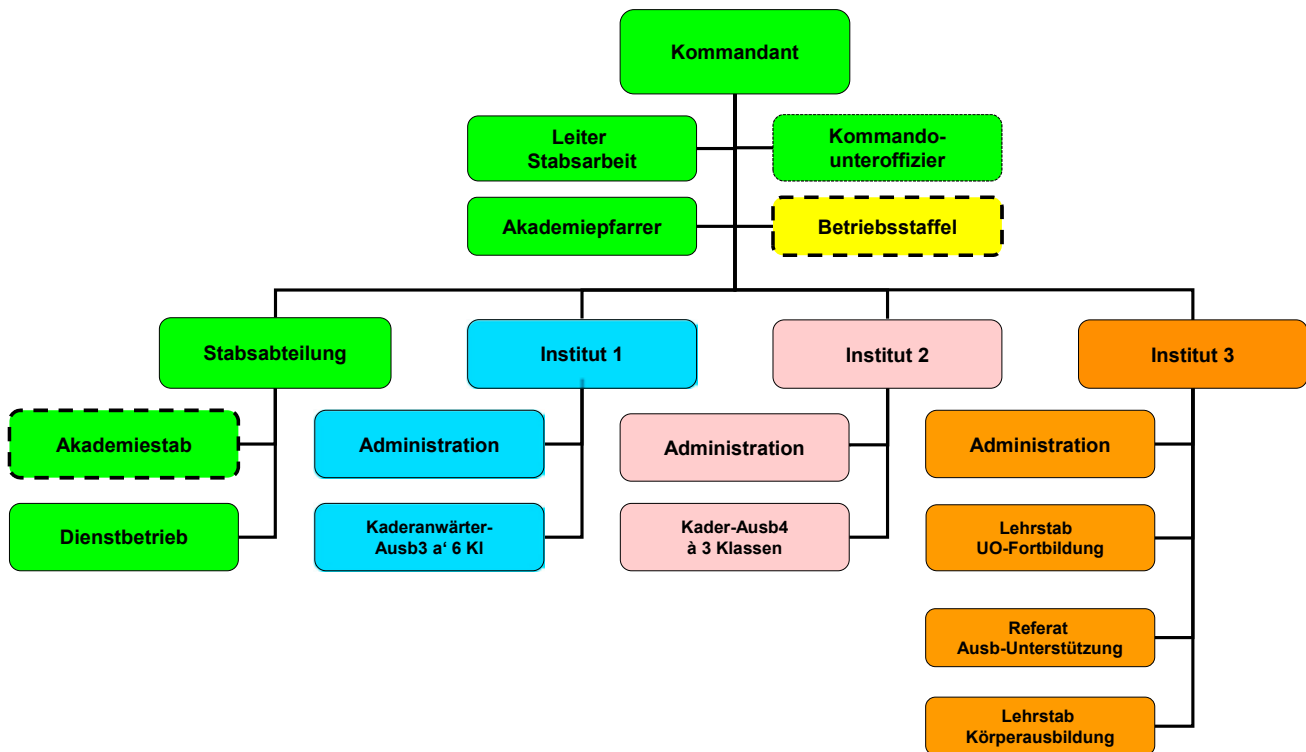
Kommandant

Leiter Stabsarbeit

Kommando-unteroffizier

Akademiepfarrer

Betriebsstaffel

Stabsabteilung

Institut 1

Institut 2

Institut 3

Akademiestab

Dienstbetrieb

Administration

Kaderanwärter-Ausb3 a‘ 6 Kl

Administration

Kader-Ausb4 à 3 Klassen

Administration

Lehrstab UO-Fortbildung

Referat Ausb-Unterstützung

Lehrstab Körperausbildung